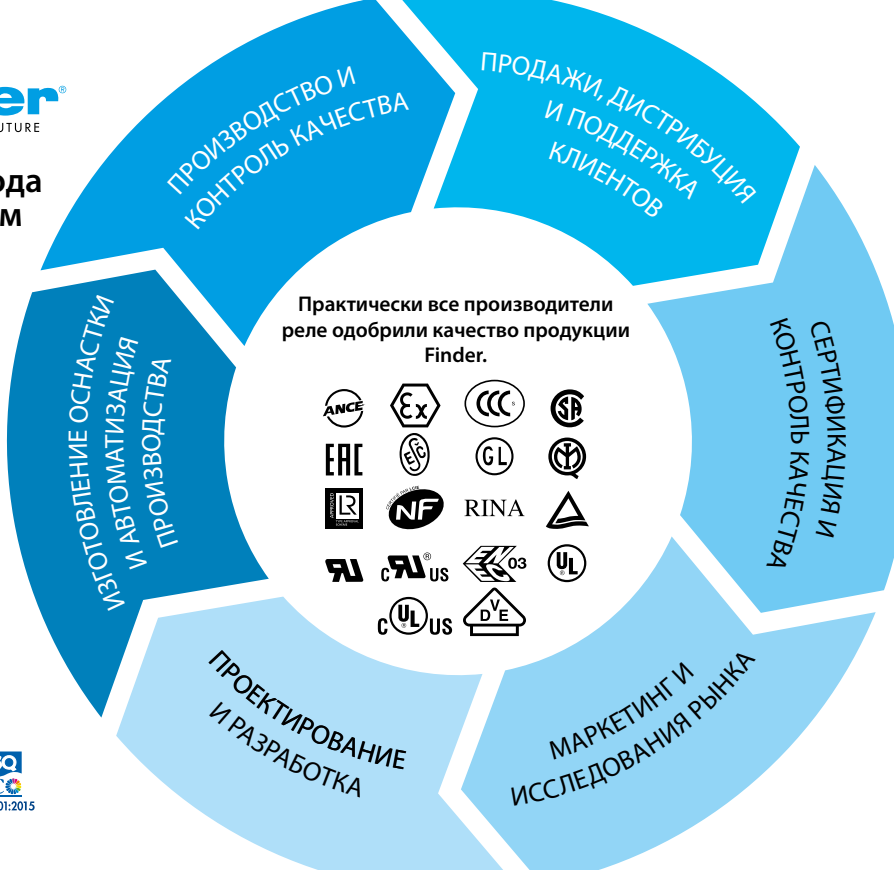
er®
UTURE

ода
м

ПРОИЗВОДСТВО И КОНТРОЛЬ КАЧЕСТВА

ПРОДАЖИ, ДИСТРИБУЦИЯ И ПОДДЕРЖКА КЛИЕНТОВ

СЕРТИФИКАЦИЯ И КОНТРОЛЬ КАЧЕСТВА

МАРКЕТИНГ И ИССЛЕДОВАНИЯ РЫНКА

ПРОЕКТИРОВАНИЕ И РАЗРАБОТКА

ИЗГОТОВЛЕНИЕ ОСНАСТКИ И АВТОМАТИЗАЦИЯ ПРОИЗВОДСТВА

Практически все производители реле одобрили качество продукции Finder.

ANCE
Ex
CCC
SA
EAC
EZU
GL
NF
RINA
c US
03
UL
c UL US
D V E

01:2015